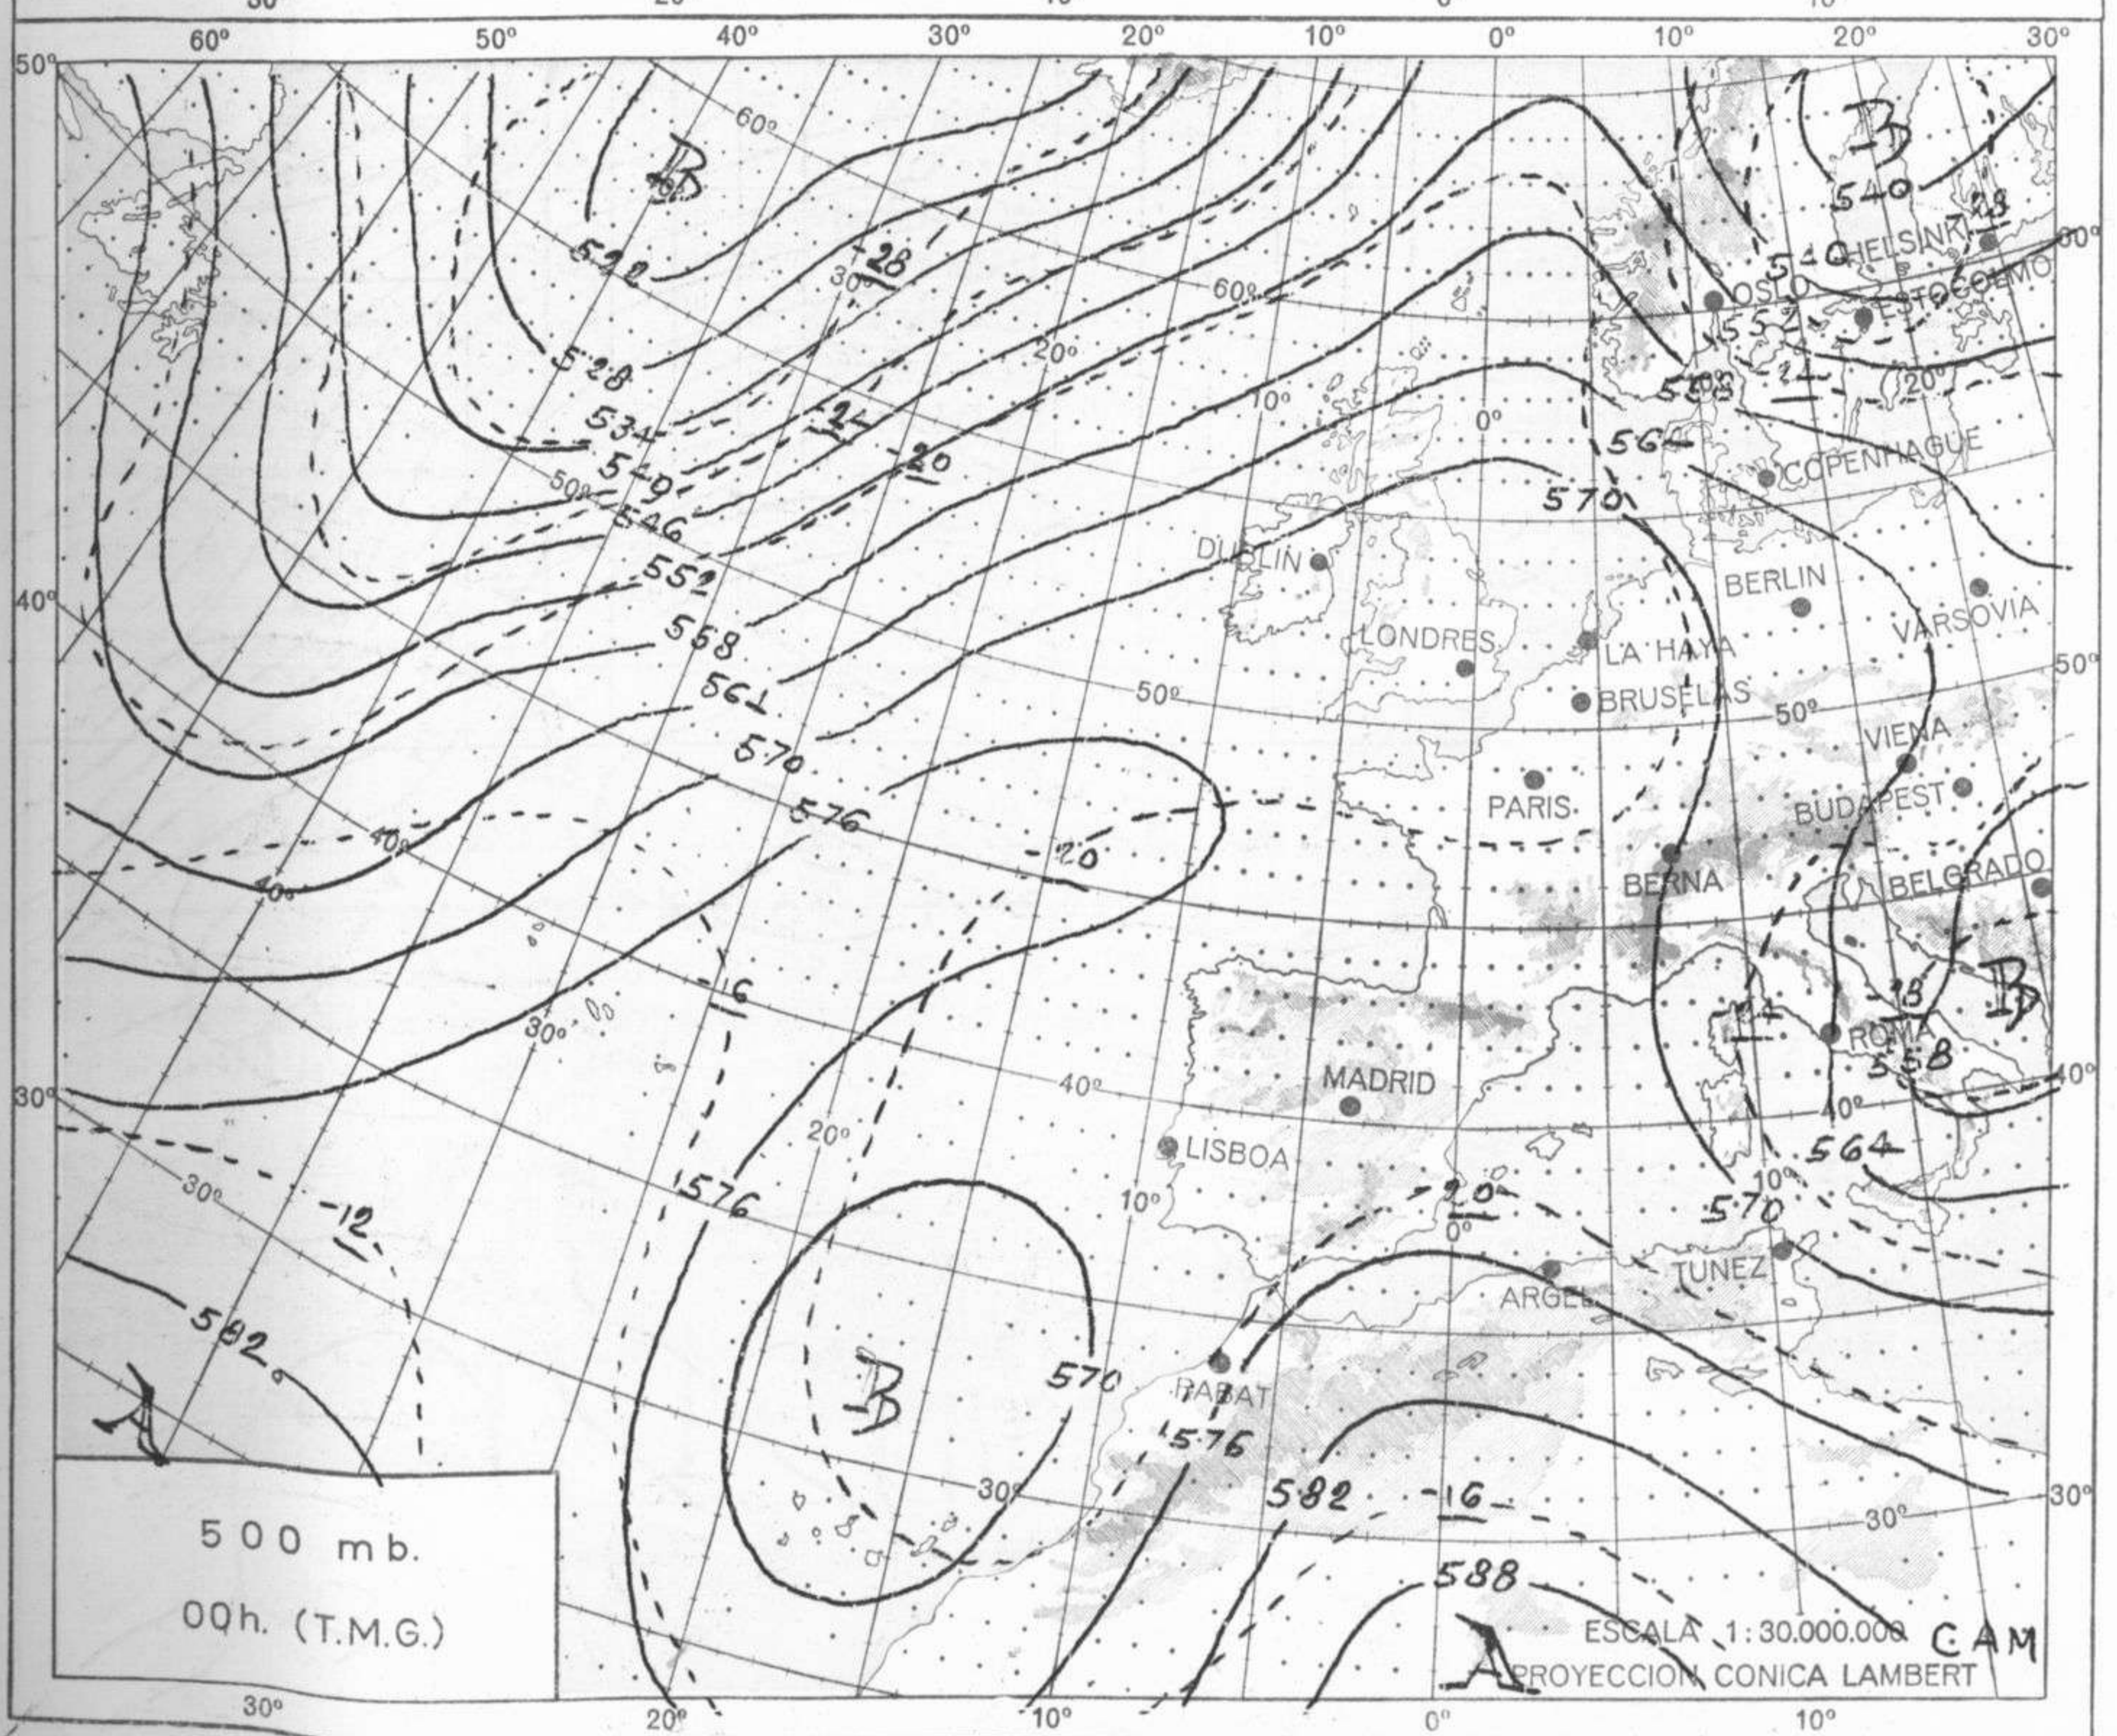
60° 50° 40° 30° 20° 10° 0° 10° 20° 30°

50°

B

60°

522

-28

30°

60°

528

20°

534

-24

10°

0°

540

-20

50°

546

552

558

564

570

576

40°

40°

-20

-16

30°

40°

20°

30°

-12

582

A

576

B

570

576

582

-16

588

A

30°

B

540

-28

HELSINKI

540

OSLO

ESTOCOLMO

552

-24

20°

558

564

COPENHAGUE

570

DUBLIN

BERLIN

VARSOVIA

LONDRES

LA HAYA

50°

BRUSELAS

50°

VIENA

PARIS

BUDAPEST

BERNA

BELGRADO

B

-18

-24

ROMA

558

MADRID

40°

LISBOA

564

10°

10°

-20

0°

570

TUNEZ

ARGEL

RABAT

30°

30°

500 mb.

00h. (T.M.G.)

ESCALA 1:30.000.000

CAM

PROYECCION CONICA LAMBERT

30° 20° 10° 0° 10°